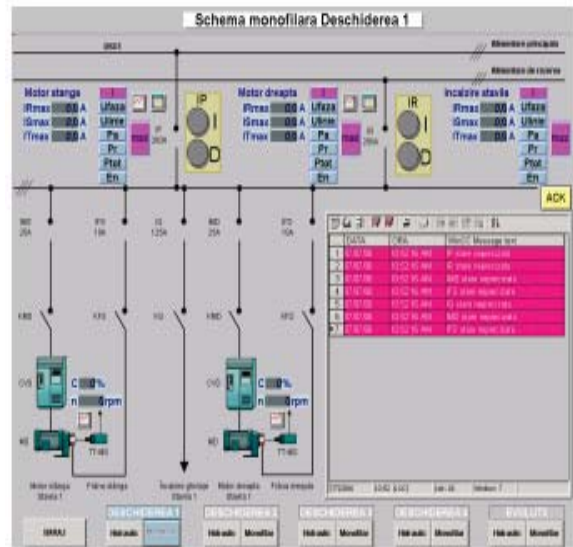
Schema monofilara Deschiderea 1

Alimentare principala

Alimentare de rezerva

Motor stanga
IRmax 0.0 A
ISmax 0.0 A
ITmax 0.0 A

I
Ufaza
Ulinie
Pa
Pr
Ptot
En
max

IP

Motor dreapta
IRmax 0.0 A
ISmax 0.0 A
ITmax 0.0 A

I
Ufaza
Ulinie
Pa
Pr
Ptot
En
max

IR

Incalzire stavila
IRmax 0.0 A
ISmax 0.0 A
ITmax 0.0 A

I
Ufaza
Ulinie
Pa
Pr
Ptot
En
max

ACK

| | DATA | ORA | WinCC Message text |
|---|---|---|---|
| 1 | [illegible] | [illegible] | IP stare neprecizata |
| 2 | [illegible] | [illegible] | IR stare neprecizata |
| 3 | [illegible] | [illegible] | IMS stare neprecizata |
| 4 | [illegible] | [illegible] | IFS stare neprecizata |
| 5 | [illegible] | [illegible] | IG stare neprecizata |
| 6 | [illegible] | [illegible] | IMD stare neprecizata |
| 7 | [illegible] | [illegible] | IFD stare neprecizata |

C 0 %
n 0 rpm

C 0 %
n 0 rpm

Motor stanga Stavila 1
Frana stanga
Incalzire ghidaje Stavila 1
Motor dreapta Stavila 1
Frana dreapta

SRRAJ
DESCHIDEREA 1
Hidraulic
DESCHIDEREA 2
Hidraulic Monofilar
DESCHIDEREA 3
Hidraulic Monofilar
DESCHIDEREA 4
Hidraulic Monofilar
EVOLUTII
Hidraulic Monofilar